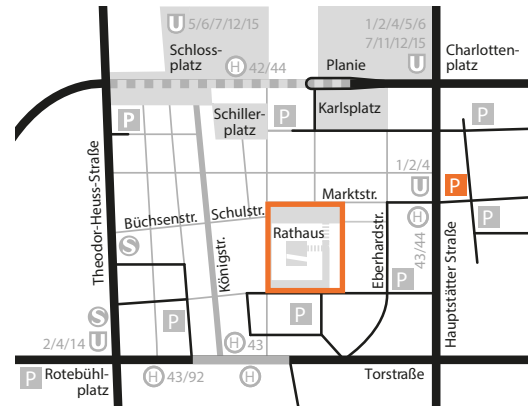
U 5/6/7/12/15
Schlossplatz
H 42/44
1/2/4/5/6
7/11/12/15
U
Planie
Charlottenplatz
P
Schillerplatz
P
Karlsplatz
Theodor-Heuss-Straße
1/2/4
U
P
Marktstr.
P
Büchsenstr.
Schulstr.
Rathaus
Eberhardstr.
H
43/44
Hauptstätter Straße
S
Königstr.
P
S
P
P
2/4/14 U
H 43
P
Rotebühlplatz
H 43/92
H
Torstraße